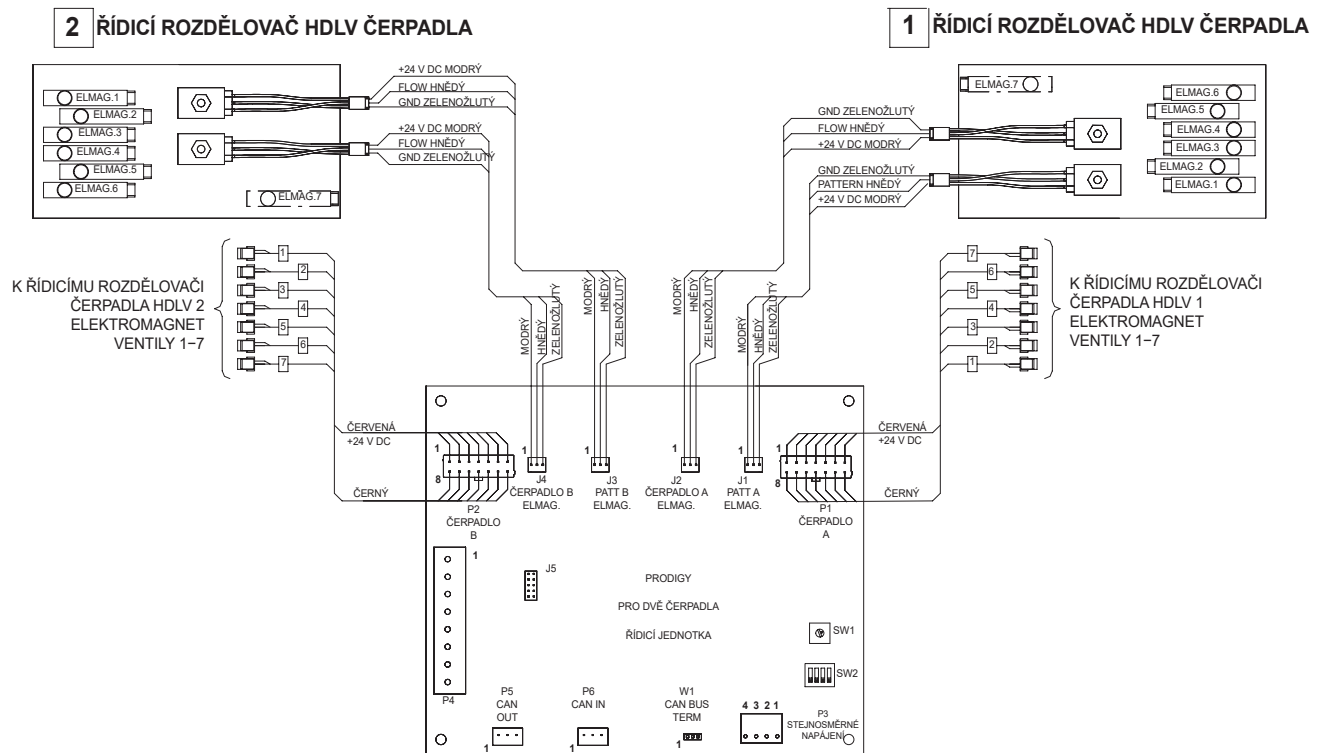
2 ŘÍDICÍ ROZDĚLOVAČ HDLV ČERPADLA

1 ŘÍDICÍ ROZDĚLOVAČ HDLV ČERPADLA

ELMAG.1
ELMAG.2
ELMAG.3
ELMAG.4
ELMAG.5
ELMAG.6
ELMAG.7

+24 V DC MODRÝ
FLOW HNĚDÝ
GND ZELENOŽLUTÝ
+24 V DC MODRÝ
FLOW HNĚDÝ
GND ZELENOŽLUTÝ

ELMAG.7
ELMAG.6
ELMAG.5
ELMAG.4
ELMAG.3
ELMAG.2
ELMAG.1

GND ZELENOŽLUTÝ
FLOW HNĚDÝ
+24 V DC MODRÝ
GND ZELENOŽLUTÝ
PATTERN HNĚDÝ
+24 V DC MODRÝ

K ŘÍDICÍMU ROZDĚLOVAČI ČERPADLA HDLV 2 ELEKTROMAGNET VENTILY 1–7

1
2
3
4
5
6
7

MODRÝ HNĚDÝ ZELENOŽLUTÝ
MODRÝ HNĚDÝ ZELENOŽLUTÝ
MODRÝ HNĚDÝ ZELENOŽLUTÝ
MODRÝ HNĚDÝ ZELENOŽLUTÝ

7
6
5
4
3
2
1

K ŘÍDICÍMU ROZDĚLOVAČI ČERPADLA HDLV 1 ELEKTROMAGNET VENTILY 1–7

ČERVENÁ +24 V DC
1
8
ČERNÝ
P2 ČERPADLO B
1
J4 ČERPADLO B ELMAG.
1
J3 PATT B ELMAG.
1
J2 ČERPADLO A ELMAG.
1
J1 PATT A ELMAG.
1
8
P1 ČERPADLO A
ČERVENÁ +24 V DC
ČERNÝ

1
J5
PRODIGY
PRO DVĚ ČERPADLA
ŘÍDICÍ JEDNOTKA
SW1
SW2
P4
P5 CAN OUT
1
P6 CAN IN
1
W1 CAN BUS TERM
1
4 3 2 1
P3 STEJNOSMĚRNÉ NAPÁJENÍ